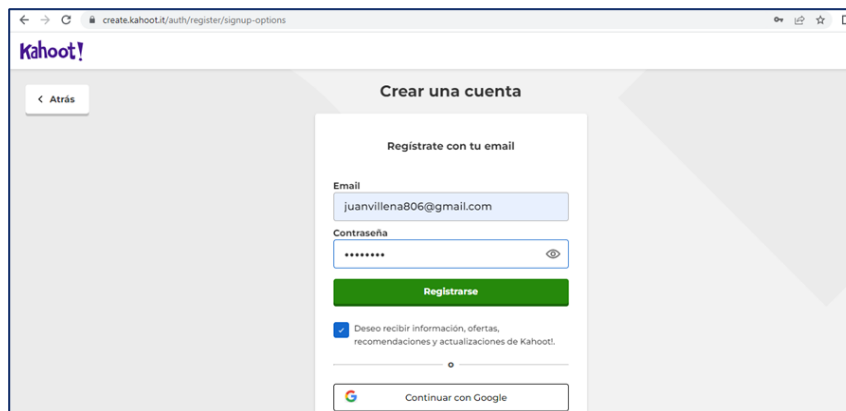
create.kahoot.it/auth/register/signup-options

Kahoot!

Atrás

Crear una cuenta

Regístrate con tu email

Email

juanvillena806@gmail.com

Contraseña

••••••••

Registrarse

Deseo recibir información, ofertas, recomendaciones y actualizaciones de Kahoot!.

o

Continuar con Google